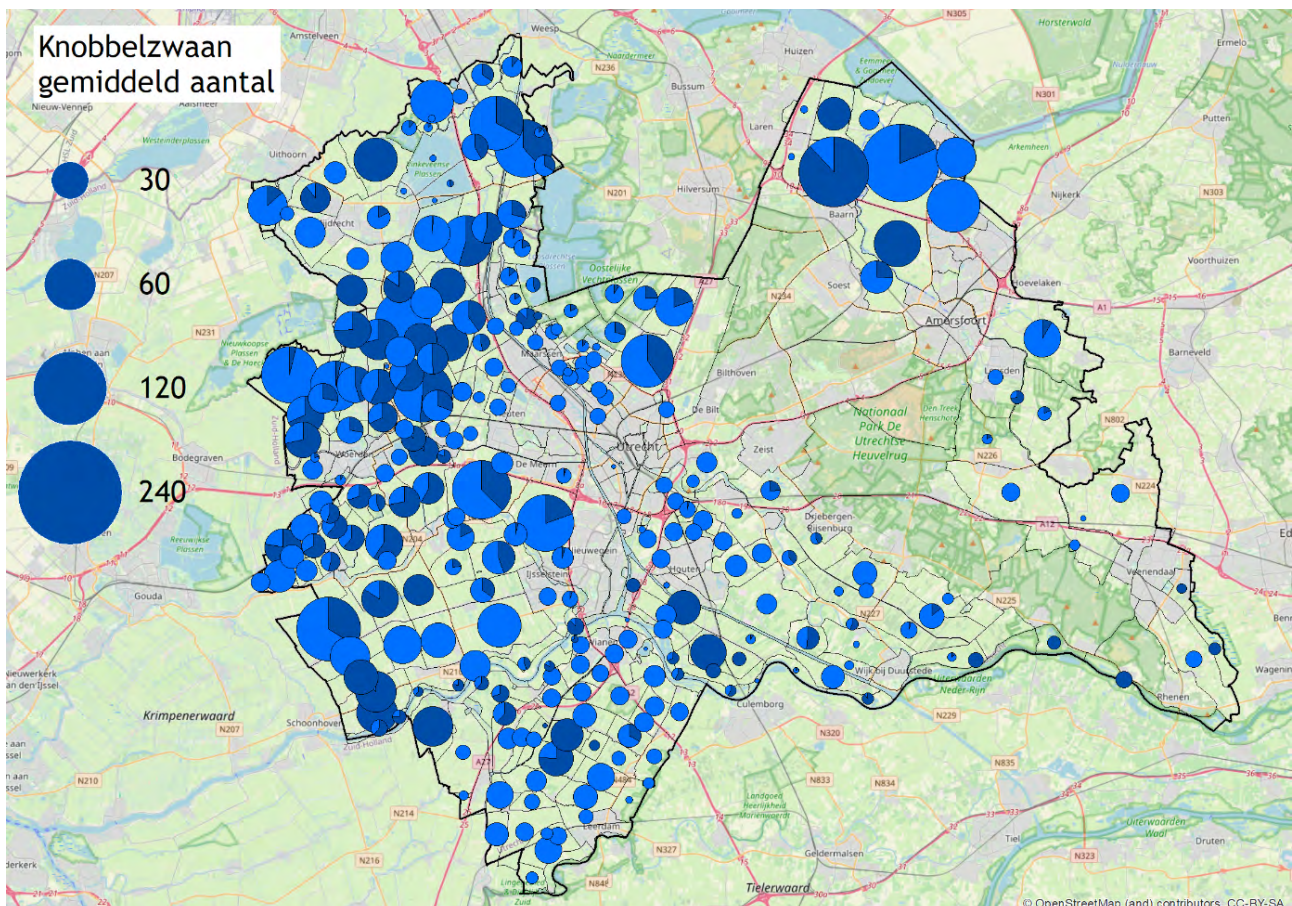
Knobbelzwaan
gemiddeld aantal

30

60

120

240

Amstelveen
Weesp
Huizen
Horsterwold
Ermelo
Nieuw-Vennep
Bussum
Laren
Putten
Uithoorn
Hilversum
Nijkerk
Baarn
Soest
Hoevelaken
Amersfoort
Barneveld
Maarssen
Bilthoven
De Bilt
Utrecht
Zeist
Nationaal Park De Utrechtse Heuvelrug
Bodegraven
De Meern
Nieuwegein
IJsselstein
Houten
Driebergen-Rijsenburg
Veenendaal
Gouda
Vianen
Wijk bij Duurstede
Rhenen
Wageningen
Culemborg
Krimpenerwaard
Schoonhoven
Leerdam
Geldermalsen
Tiel
Druten
Tielerwaard
Oostelijke Vechtplassen
Vinkeveense Plassen
Westeinderplassen
Nieuwkoopse Plassen
Reeuwijkse Plassen
Uiterwaarden Neder-Rijn
Uiterwaarden Waal
Nieuwerkerk aan den IJssel
N236
N305
N301
N201
N303
N207
N231
A1
N802
N226
N224
A12
N225
N204
N229
N320
N833
N834
N835
N210
N214
N216
N327
N323
A27
© OpenStreetMap (and) contributors, CC-BY-SA